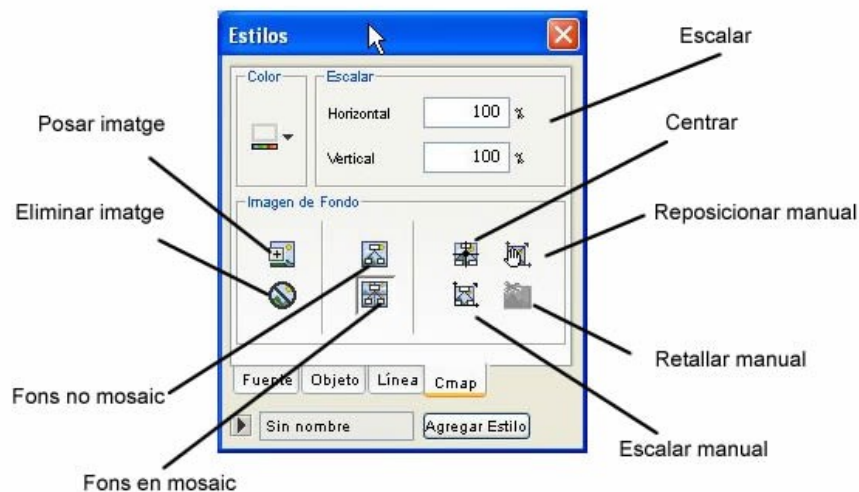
Estilos

Color

Escalar

Horizontal 100 %

Vertical 100 %

Imagen de Fondo

Fuente Objeto Línea Cmap

Sin nombre

Agregar Estilo

Escalar

Posar imatge

Centrar

Eliminar imatge

Reposicionar manual

Retallar manual

Fons no mosaic

Escalar manual

Fons en mosaic